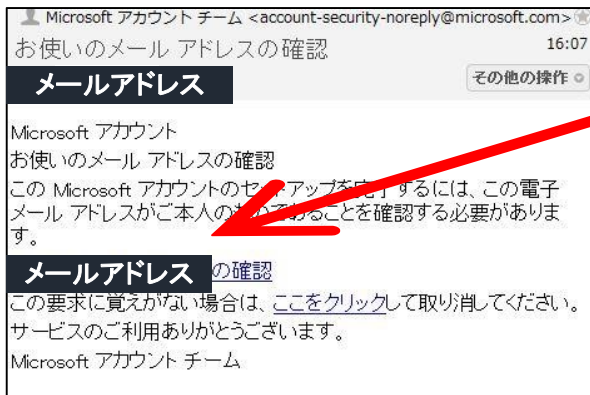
Microsoft アカウント チーム <account-security-noreply@microsoft.com>
お使いのメール アドレスの確認
16:07
メールアドレス
その他の操作

Microsoft アカウント
お使いのメール アドレスの確認
この Microsoft アカウントのセ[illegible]アップを完了するには、この電子メール アドレスがご本人の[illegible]であることを確認する必要があります。

メールアドレス の確認
この要求に覚えがない場合は、ここをクリックして取り消してください。
サービスのご利用ありがとうございます。
Microsoft アカウント チーム